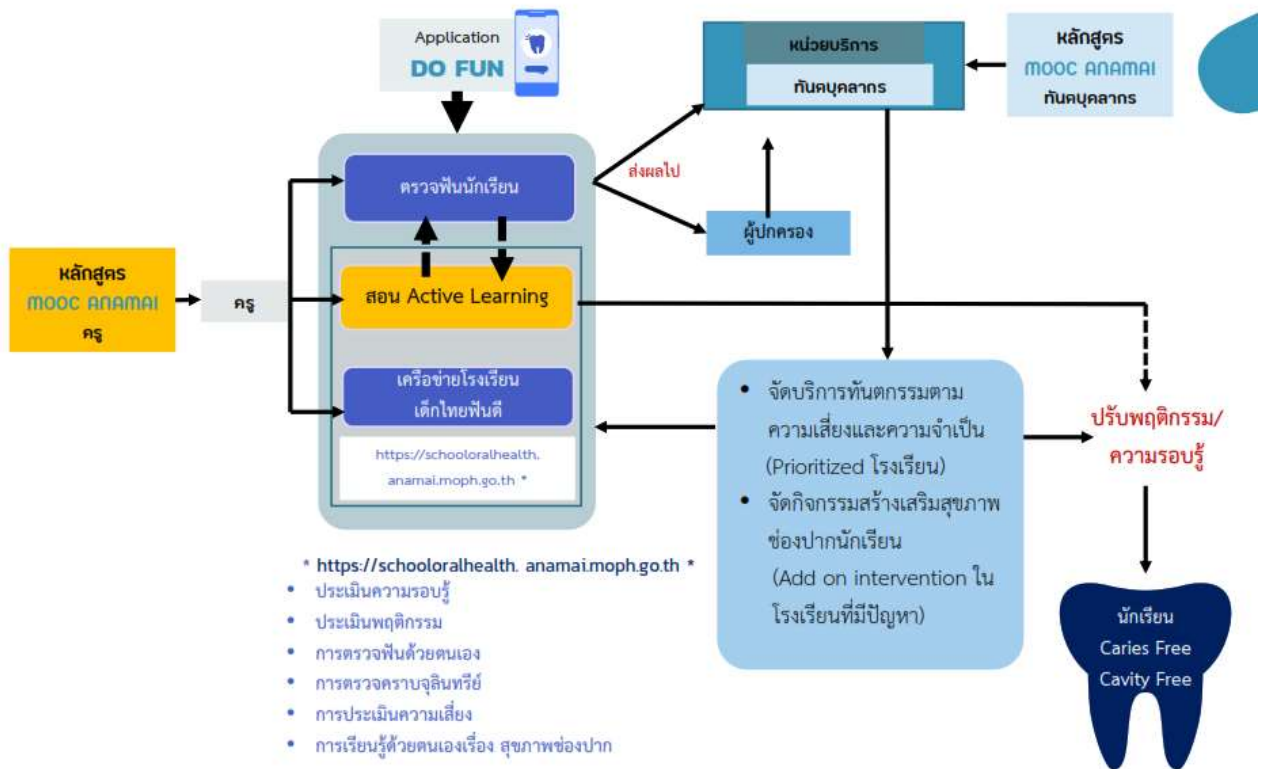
Application
DO FUN

หน่วยบริการ
ทันตบุคลากร

หลักสูตร
MOOC ANAMAI
ทันตบุคลากร

ส่งผลไป

ตรวจฟันนักเรียน

ผู้ปกครอง

หลักสูตร
MOOC ANAMAI
ครู

ครู

สอน Active Learning

เครือข่ายโรงเรียน
เด็กไทยฟันดี

https://schooloralhealth. anamai.moph.go.th *

• จัดบริการทันตกรรมตามความเสี่ยงและความจำเป็น (Prioritized โรงเรียน)
• จัดกิจกรรมสร้างเสริมสุขภาพช่องปากนักเรียน (Add on intervention ในโรงเรียนที่มีปัญหา)

ปรับพฤติกรรม/
ความรอบรู้

นักเรียน
Caries Free
Cavity Free

* https://schooloralhealth. anamai.moph.go.th *
• ประเมินความรอบรู้
• ประเมินพฤติกรรม
• การตรวจฟันด้วยตนเอง
• การตรวจคราบจุลินทรีย์
• การประเมินความเสี่ยง
• การเรียนรู้ด้วยตนเองเรื่อง สุขภาพช่องปาก